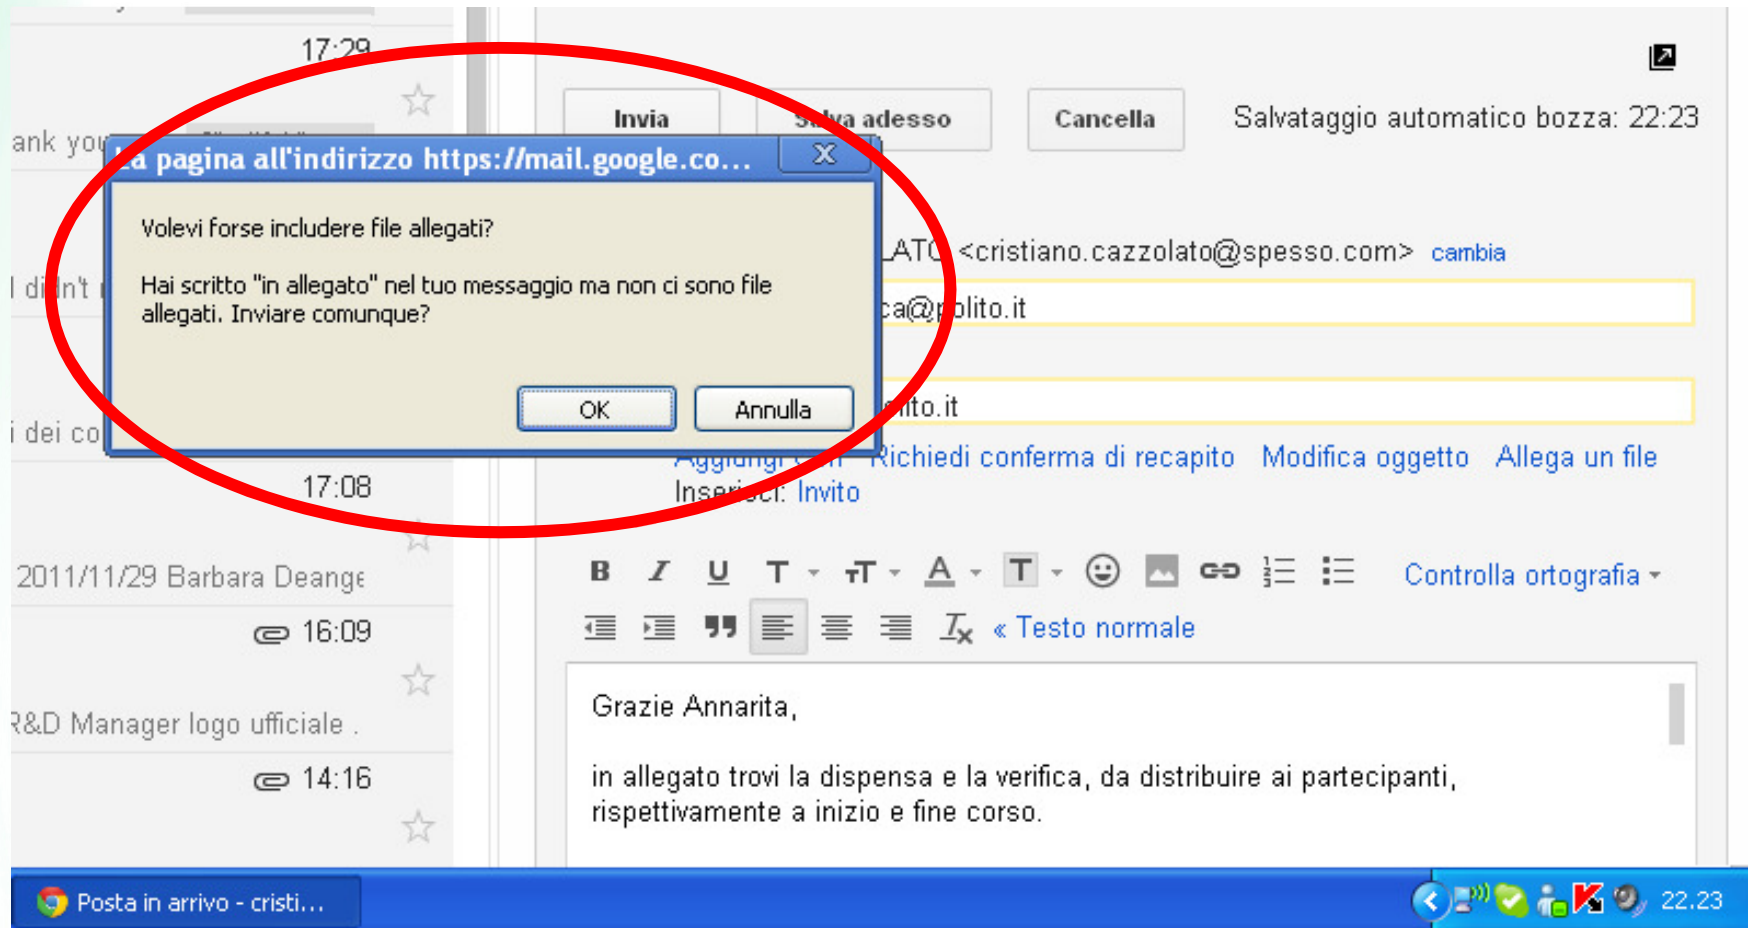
17:29

ank you

I didn't

i dei co

17:08

2011/11/29 Barbara Deange

16:09

R&D Manager logo ufficiale .

14:16

Invia

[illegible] adesso

Cancella

Salvataggio automatico bozza: 22:23

La pagina all'indirizzo https://mail.google.co...

Volevi forse includere file allegati?

Hai scritto "in allegato" nel tuo messaggio ma non ci sono file allegati. Inviare comunque?

OK

Annulla

LATO <cristiano.cazzolato@spesso.com> cambia

ca@polito.it

lito.it

Aggiungi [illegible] Richiedi conferma di recapito Modifica oggetto Allega un file

Inserisci: Invito

Controlla ortografia

« Testo normale

Grazie Annarita,

in allegato trovi la dispensa e la verifica, da distribuire ai partecipanti, rispettivamente a inizio e fine corso.

Posta in arrivo - cristi...

22.23